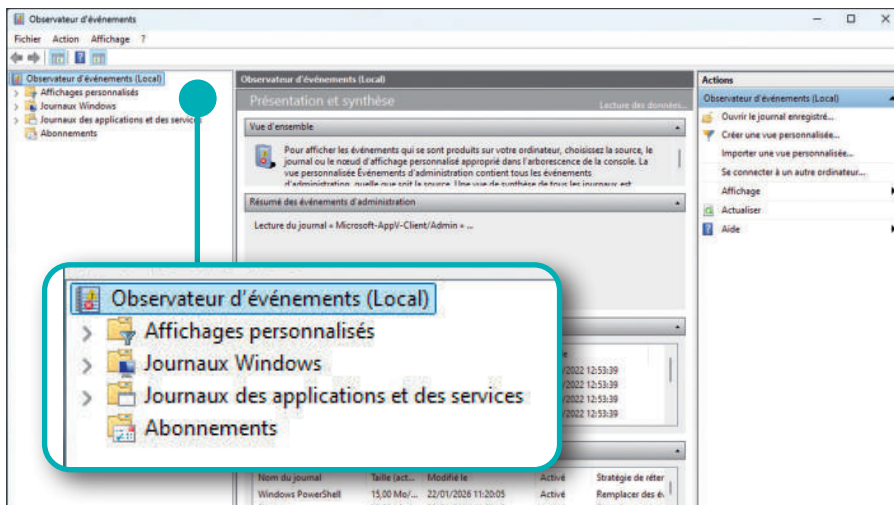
Observateur d'événements

Fichier Action Affichage ?

Observateur d'événements (Local)
Affichages personnalisés
Journaux Windows
Journaux des applications et des services
Abonnements

Observateur d'événements (Local)

Présentation et synthèse

Lecture des données...

Vue d'ensemble

Pour afficher les événements qui se sont produits sur votre ordinateur, choisissez la source, le journal ou le nœud d'affichage personnalisé approprié dans l'arborescence de la console. La vue personnalisée Événements d'administration contient tous les événements d'administration, quelle que soit la source. Une vue de synthèse de tous les journaux est

Résumé des événements d'administration

Lecture du journal « Microsoft-AppV-Client/Admin » ...

Observateur d'événements (Local)
Affichages personnalisés
Journaux Windows
Journaux des applications et des services
Abonnements

/2022 12:53:39
/2022 12:53:39
/2022 12:53:39
/2022 12:53:39
/2022 12:53:39

| Nom du journal | Taille (act... | Modifié le | Activé | Stratégie de réter |
|---|---|---|---|---|
| Windows PowerShell | 15,00 Mo/... | 22/01/2026 11:20:05 | Activé | Remplacer des év |

Actions
Observateur d'événements (Local)
Ouvrir le journal enregistré...
Créer une vue personnalisée...
Importer une vue personnalisée...
Se connecter à un autre ordinateur...
Affichage
Actualiser
Aide